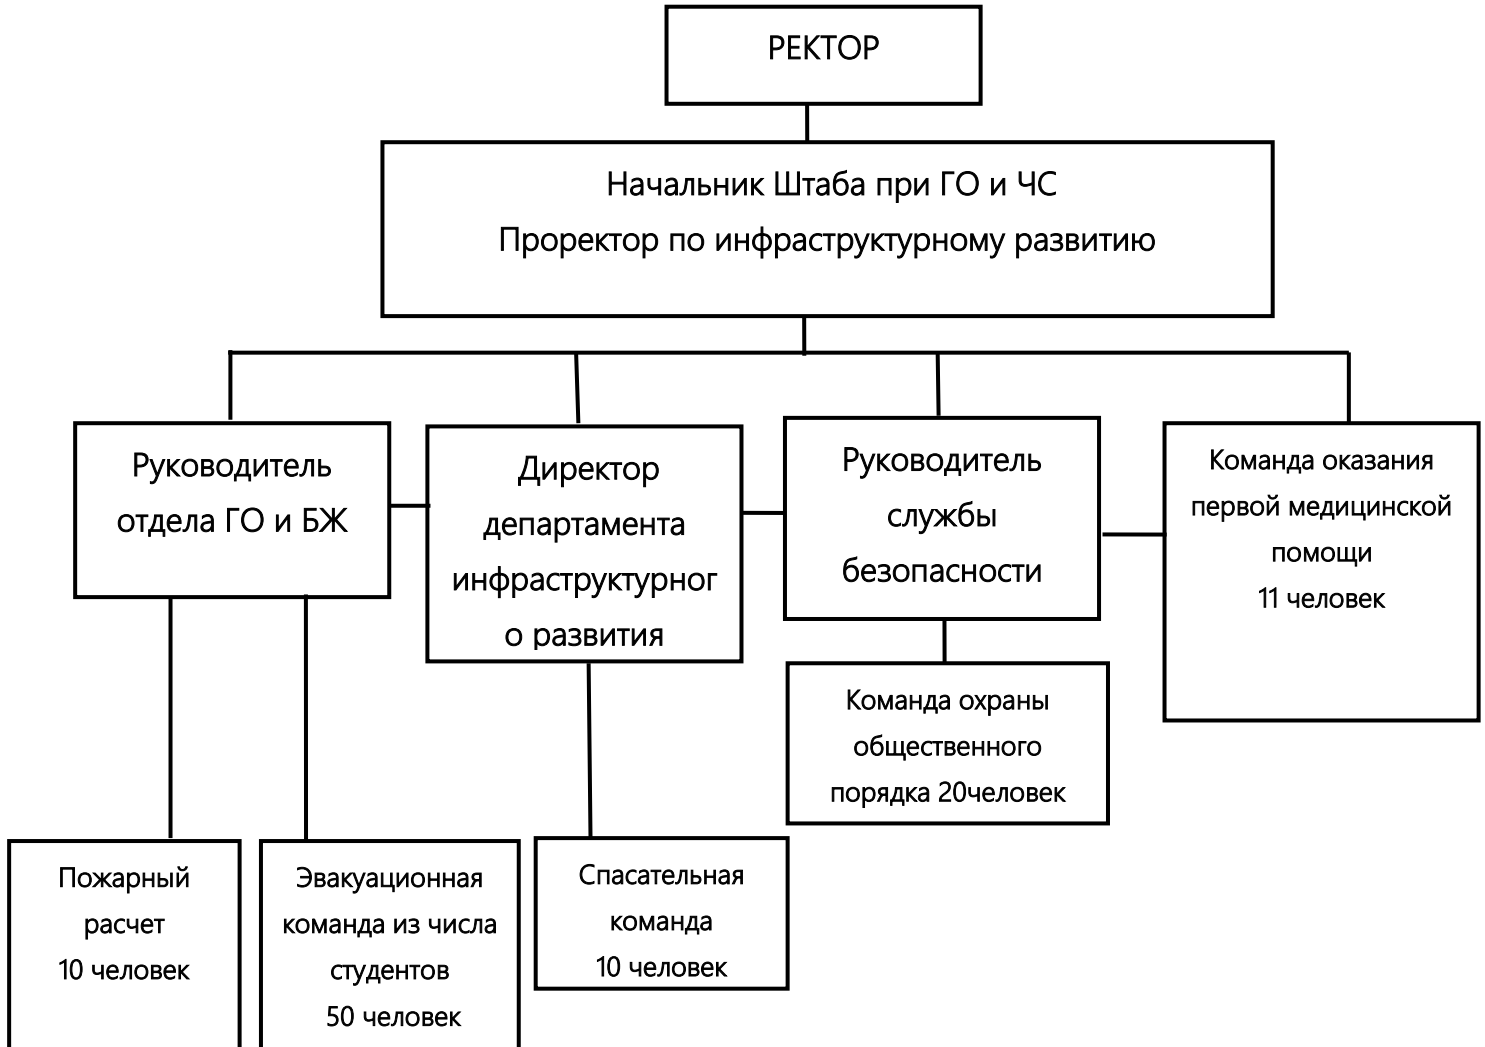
РЕКТОР

Начальник Штаба при ГО и ЧС
Проректор по инфраструктурному развитию

Руководитель отдела ГО и БЖ

Директор департамента инфраструктурного развития

Руководитель службы безопасности

Команда оказания первой медицинской помощи
11 человек

Команда охраны общественного порядка 20человек

Пожарный расчет
10 человек

Эвакуационная команда из числа студентов
50 человек

Спасательная команда
10 человек